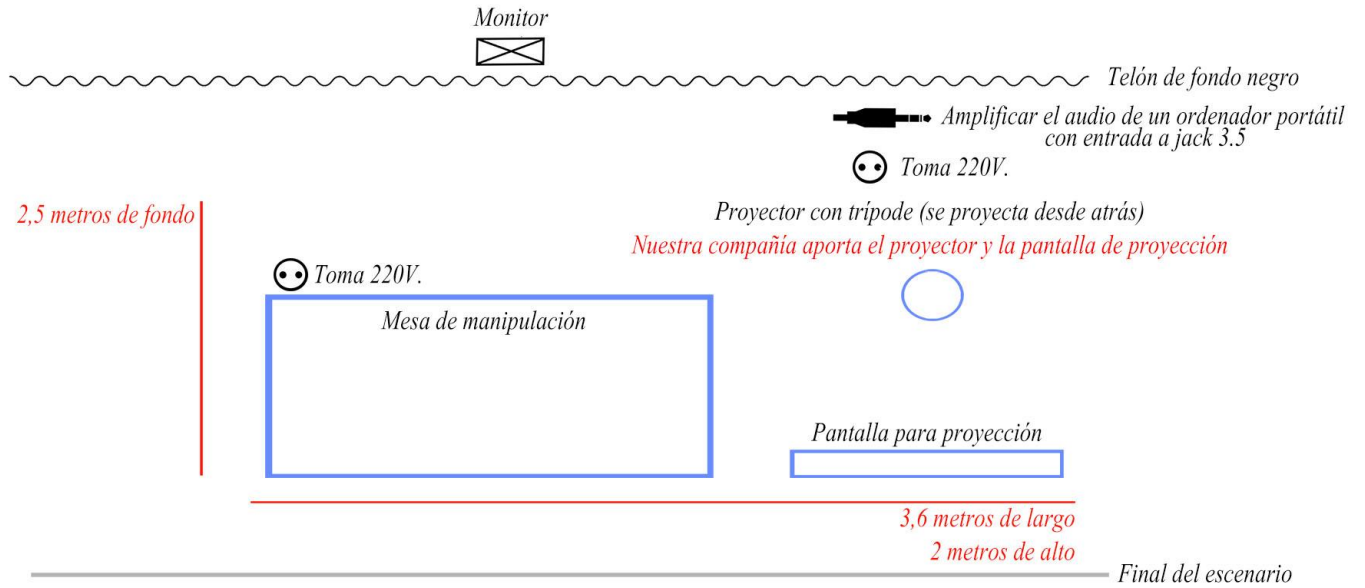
Monitor

Telón de fondo negro

Amplificar el audio de un ordenador portátil con entrada a jack 3.5

Toma 220V.

2,5 metros de fondo

Proyector con trípode (se proyecta desde atrás)

Nuestra compañía aporta el proyector y la pantalla de proyección

Toma 220V.

Mesa de manipulación

Pantalla para proyección

3,6 metros de largo

2 metros de alto

Final del escenario